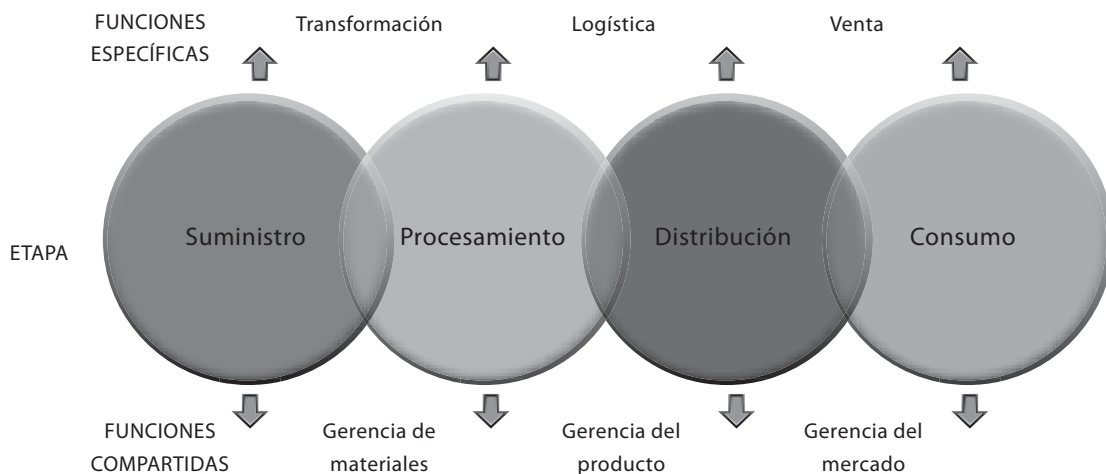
FUNCIONES ESPECÍFICAS

Transformación

Logística

Venta

ETAPA

Suministro

Procesamiento

Distribución

Consumo

FUNCIONES COMPARTIDAS

Gerencia de materiales

Gerencia del producto

Gerencia del mercado